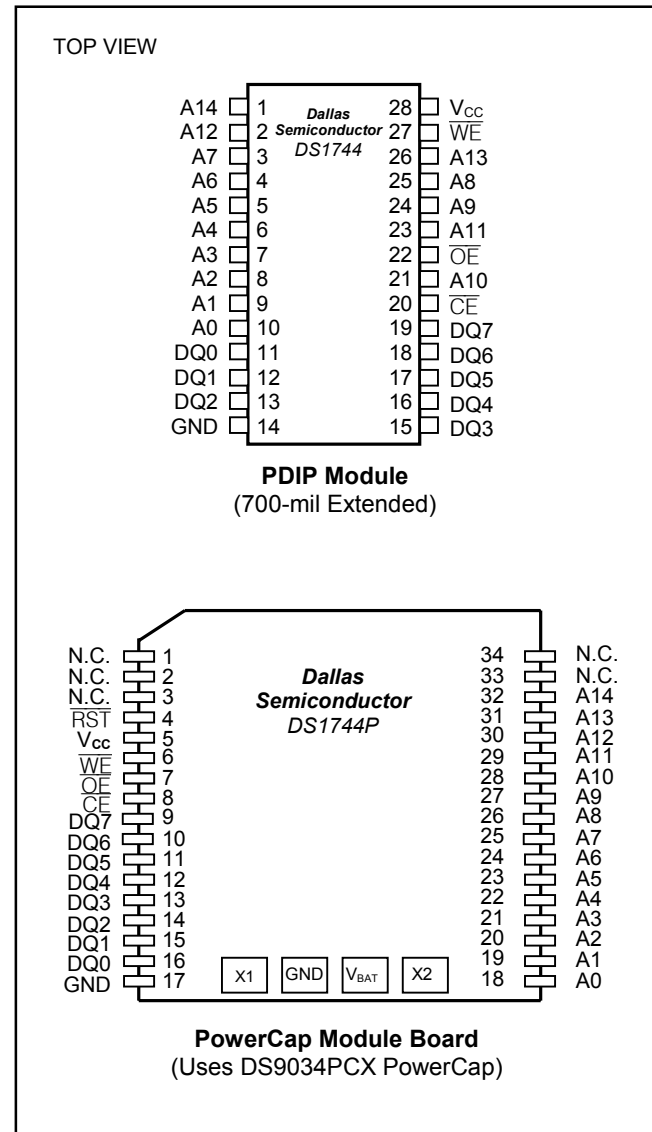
TOP VIEW

A14 1
A12 2
A7 3
A6 4
A5 5
A4 6
A3 7
A2 8
A1 9
A0 10
DQ0 11
DQ1 12
DQ2 13
GND 14

Dallas Semiconductor DS1744

28 $V_{CC}$
27 $\overline{WE}$
26 A13
25 A8
24 A9
23 A11
22 $\overline{OE}$
21 A10
20 $\overline{CE}$
19 DQ7
18 DQ6
17 DQ5
16 DQ4
15 DQ3

**PDIP Module**
(700-mil Extended)

N.C. 1
N.C. 2
N.C. 3
$\overline{RST}$ 4
$V_{CC}$ 5
$\overline{WE}$ 6
$\overline{OE}$ 7
$\overline{CE}$ 8
DQ7 9
DQ6 10
DQ5 11
DQ4 12
DQ3 13
DQ2 14
DQ1 15
DQ0 16
GND 17

Dallas Semiconductor DS1744P

X1 GND $V_{BAT}$ X2

34 N.C.
33 N.C.
32 A14
31 A13
30 A12
29 A11
28 A10
27 A9
26 A8
25 A7
24 A6
23 A5
22 A4
21 A3
20 A2
19 A1
18 A0

**PowerCap Module Board**
(Uses DS9034PCX PowerCap)